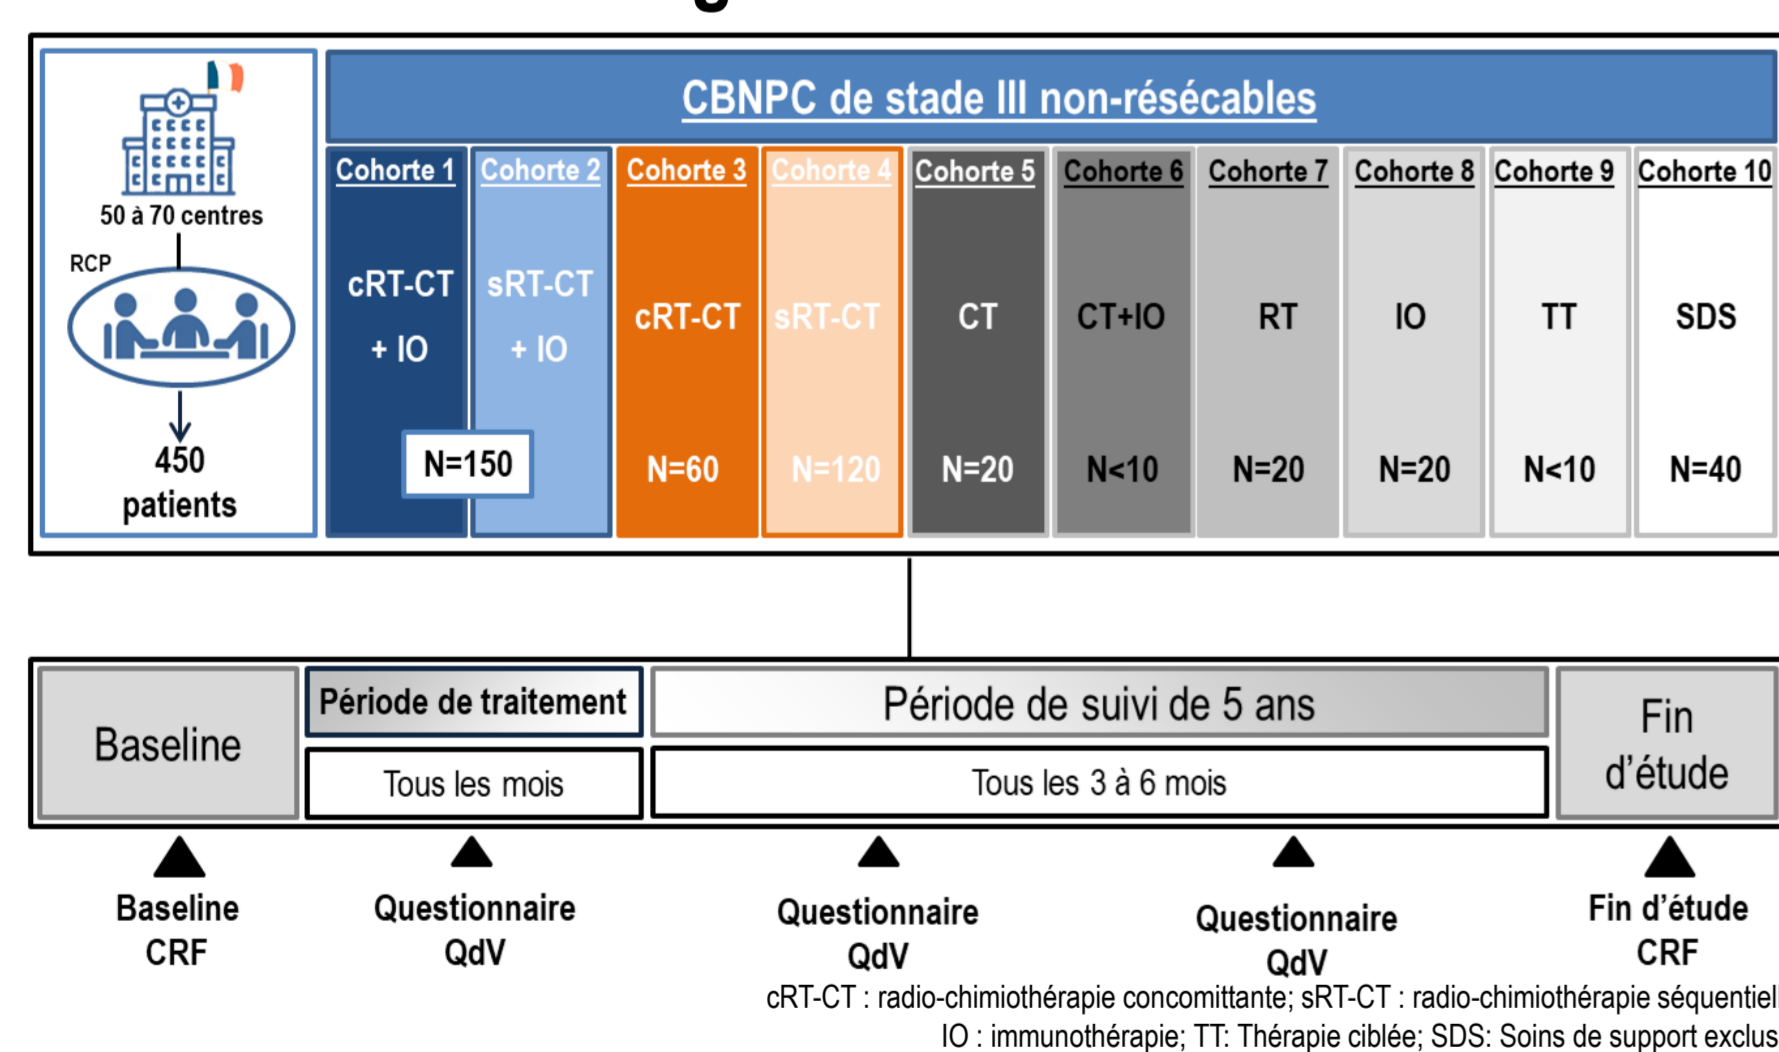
50 à 70 centres

RCP

450 patients

CBNPC de stade III non-résécables

| Cohorte 1 | Cohorte 2 | Cohorte 3 | Cohorte 4 | Cohorte 5 | Cohorte 6 | Cohorte 7 | Cohorte 8 | Cohorte 9 | Cohorte 10 |
|---|---|---|---|---|---|---|---|---|---|
| cRT-CT + IO | sRT-CT + IO | cRT-CT | sRT-CT | CT | CT+IO | RT | IO | TT | SDS |
| N=150 | | N=60 | N=120 | N=20 | N<10 | N=20 | N=20 | N<10 | N=40 |

Baseline

Période de traitement

Tous les mois

Période de suivi de 5 ans

Tous les 3 à 6 mois

Fin d'étude

Baseline CRF

Questionnaire QdV

Questionnaire QdV

Questionnaire QdV

Fin d'étude CRF

cRT-CT : radio-chimiothérapie concomittante; sRT-CT : radio-chimiothérapie séquentiel

IO : immunothérapie; TT: Thérapie ciblée; SDS: Soins de support exclus